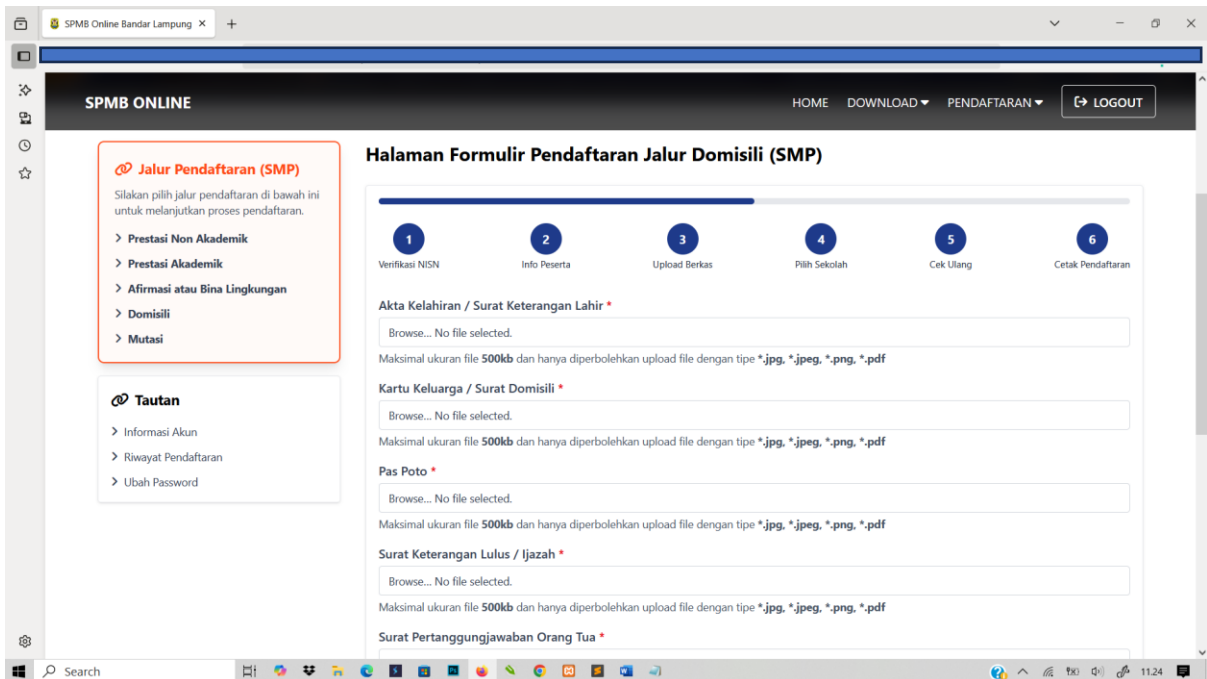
SPMB Online Bandar Lampung ×

SPMB ONLINE

HOME DOWNLOAD ▾ PENDAFTARAN ▾ LOGOUT

Jalur Pendaftaran (SMP)

Silakan pilih jalur pendaftaran di bawah ini untuk melanjutkan proses pendaftaran.

> Prestasi Non Akademik
> Prestasi Akademik
> Afirmasi atau Bina Lingkungan
> Domisili
> Mutasi

Tautan

> Informasi Akun
> Riwayat Pendaftaran
> Ubah Password

Halaman Formulir Pendaftaran Jalur Domisili (SMP)

1 Verifikasi NISN
2 Info Peserta
3 Upload Berkas
4 Pilih Sekolah
5 Cek Ulang
6 Cetak Pendaftaran

Akta Kelahiran / Surat Keterangan Lahir *

Browse... No file selected.

Maksimal ukuran file **500kb** dan hanya diperbolehkan upload file dengan tipe ***.jpg, *.jpeg, *.png, *.pdf**

Kartu Keluarga / Surat Domisili *

Browse... No file selected.

Maksimal ukuran file **500kb** dan hanya diperbolehkan upload file dengan tipe ***.jpg, *.jpeg, *.png, *.pdf**

Pas Poto *

Browse... No file selected.

Maksimal ukuran file **500kb** dan hanya diperbolehkan upload file dengan tipe ***.jpg, *.jpeg, *.png, *.pdf**

Surat Keterangan Lulus / Ijazah *

Browse... No file selected.

Maksimal ukuran file **500kb** dan hanya diperbolehkan upload file dengan tipe ***.jpg, *.jpeg, *.png, *.pdf**

Surat Pertanggungjawaban Orang Tua *

Search

11.24